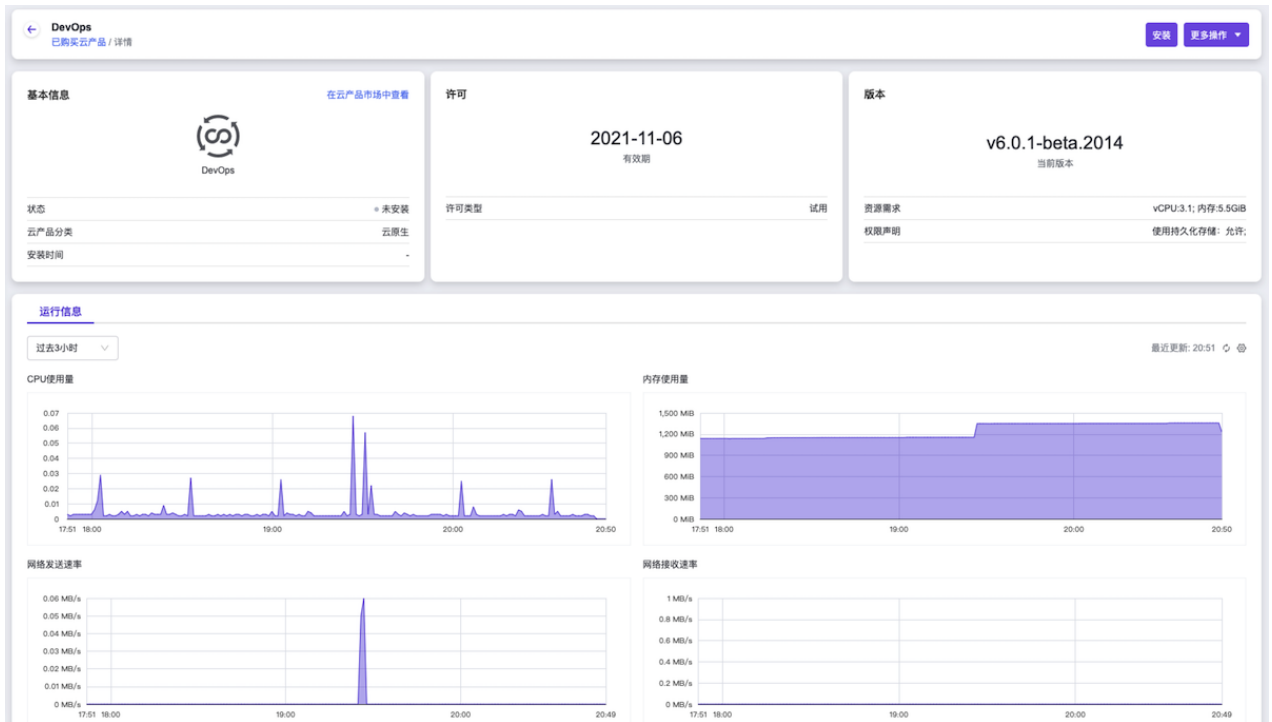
DevOps
已购买云产品 / 详情

安装
更多操作

基本信息
在云产品市场中查看
DevOps

状态 未安装
云产品分类 云原生
安装时间 -

许可
2021-11-06
有效期
许可类型 试用

版本
v6.0.1-beta.2014
当前版本
资源需求 vCPU:3.1; 内存:5.5GiB
权限声明 使用持久化存储：允许;

运行信息

过去3小时
最近更新: 20:51

CPU使用量
0.07
0.06
0.05
0.04
0.03
0.02
0.01
0
17:51 18:00 19:00 20:00 20:50

内存使用量
1,500 MiB
1,200 MiB
900 MiB
600 MiB
300 MiB
0 MiB
17:51 18:00 19:00 20:00 20:50

网络发送速率
0.06 MB/s
0.05 MB/s
0.04 MB/s
0.03 MB/s
0.02 MB/s
0.01 MB/s
0 MB/s
17:51 18:00 19:00 20:00 20:49

网络接收速率
1 MB/s
0.8 MB/s
0.6 MB/s
0.4 MB/s
0.2 MB/s
0 MB/s
17:51 18:00 19:00 20:00 20:49